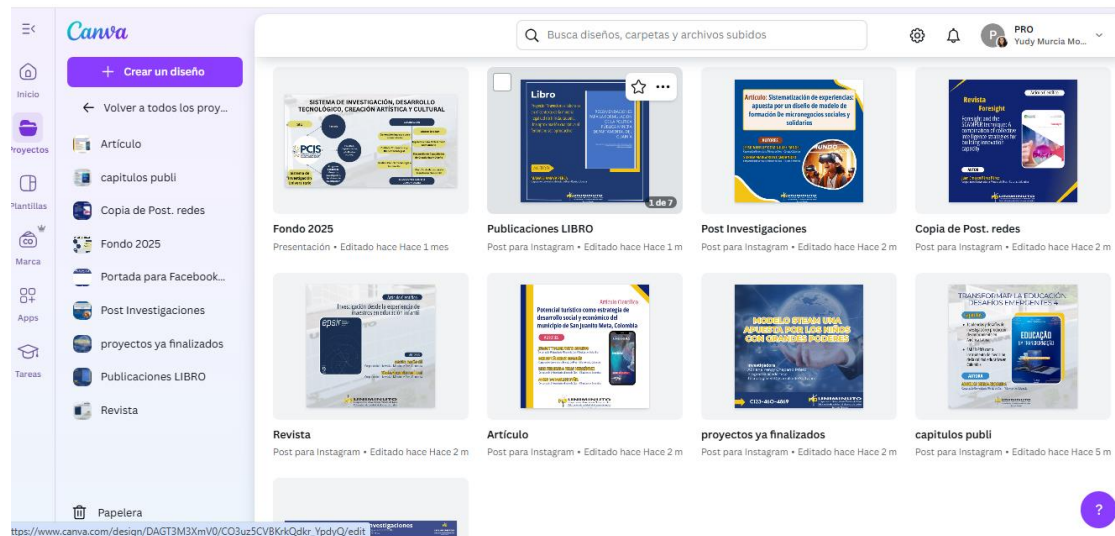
Canva

Inicio
Proyectos
Plantillas
Marca
Apps
Tareas

Crear un diseño
Volver a todos los proy...
Artículo
capitulos publi
Copia de Post. redes
Fondo 2025
Portada para Facebook...
Post Investigaciones
proyectos ya finalizados
Publicaciones LIBRO
Revista
Papelera

Busca diseños, carpetas y archivos subidos

PRO
Yudy Murcia Mo...

SISTEMA DE INVESTIGACIÓN, DESARROLLO TECNOLÓGICO, CREACIÓN ARTÍSTICA Y CULTURAL
PCIS

Fondo 2025
Presentación • Editado hace Hace 1 mes

Libro
1 de 7
Publicaciones LIBRO
Post para Instagram • Editado hace Hace 1 m

Artículo: Sistematización de experiencias: apuesta por un diseño de modelo de formación de microempresas sociales y solidarias
Post Investigaciones
Post para Instagram • Editado hace Hace 2 m

Revista
Foresight
Copia de Post. redes
Post para Instagram • Editado hace Hace 2 m

Revista
Post para Instagram • Editado hace Hace 2 m

Artículo científico
Potencial turístico como estrategia de desarrollo social y económico del municipio de San Juanito Meta, Colombia
UNIMINUTO
Artículo
Post para Instagram • Editado hace Hace 2 m

MODELO STEAM UNA APUESTA POR LOS NIÑOS CON GRANDES PODERES
UNIMINUTO
proyectos ya finalizados
Post para Instagram • Editado hace Hace 2 m

TRANSFORMAR LA EDUCACIÓN: DESAFÍOS EMERGENTES
EDUCAÇÃO
capitulos publi
Post para Instagram • Editado hace Hace 5 m

https://www.canva.com/design/DAGT3M3XmV0/CO3uz5CVBKrkQdkr_YpdyQ/edit